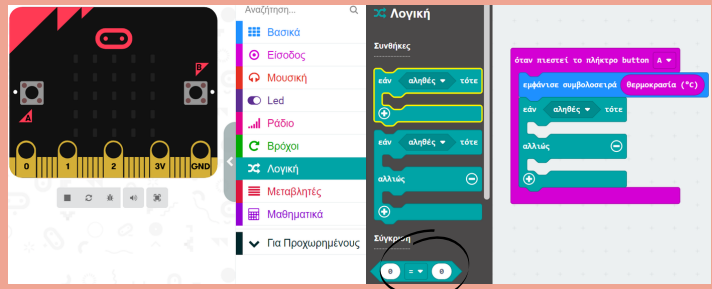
A
B
0
1
2
3V
GND

Αναζήτηση...
Βασικά
Είσοδος
Μουσική
Led
Ράδιο
Βρόχοι
Λογική
Μεταβλητές
Μαθηματικά
Για Προχωρημένους

Λογική
Συνθήκες
εάν αληθές τότε
εάν αληθές τότε
αλλιώς
Σύγκριση
0 = 0

όταν πιεστεί το πλήκτρο button A
εμφάνισε συμβολοσειρά θερμοκρασία (°C)
εάν αληθές τότε
αλλιώς